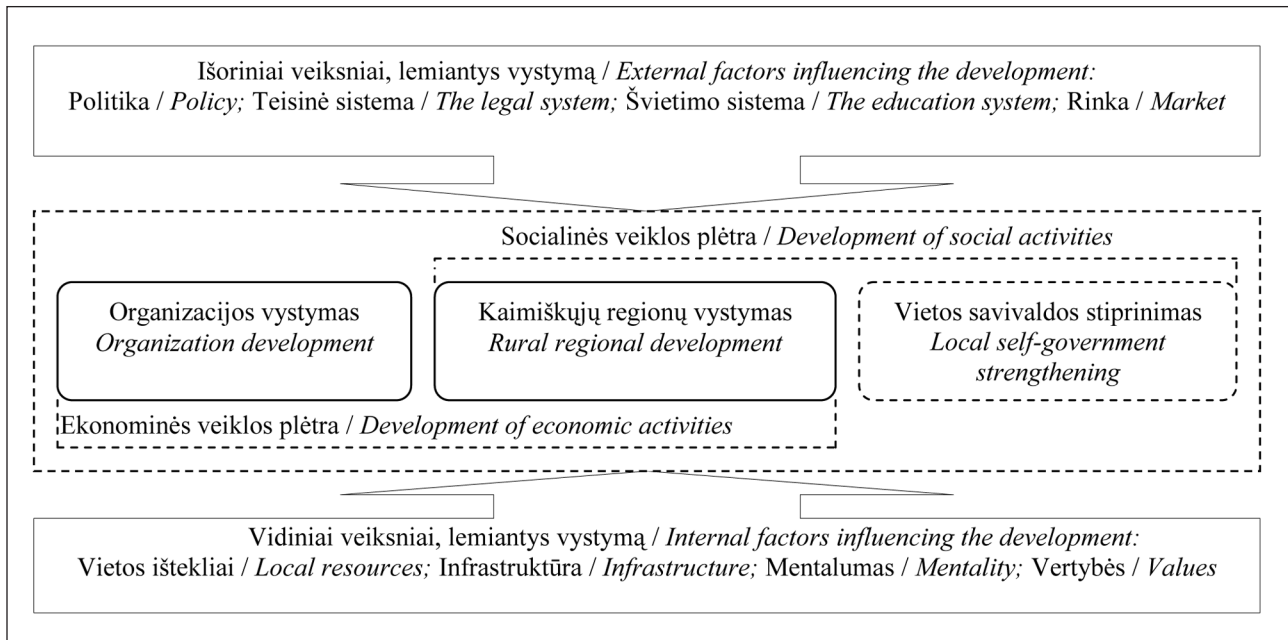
Išoriniai veiksniai, lemiantys vystymą / External factors influencing the development:
Politika / Policy; Teisinė sistema / The legal system; Švietimo sistema / The education system; Rinka / Market

Socialinės veiklos plėtra / Development of social activities

Organizacijos vystymas
Organization development

Kaimiškųjų regionų vystymas
Rural regional development

Vietos savivaldos stiprinimas
Local self-government strengthening

Ekonominės veiklos plėtra / Development of economic activities

Vidiniai veiksniai, lemiantys vystymą / Internal factors influencing the development:
Vietos ištekliai / Local resources; Infrastruktūra / Infrastructure; Mentalumas / Mentality; Vertybės / Values